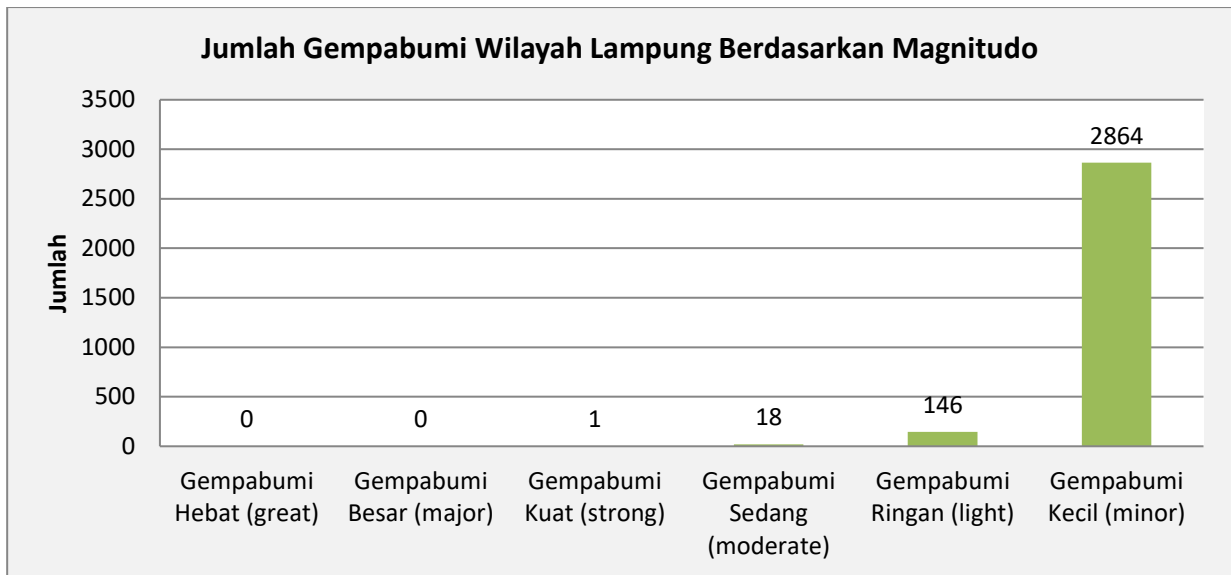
Jumlah Gempabumi Wilayah Lampung Berdasarkan Magnitudo

Jumlah

3500
3000
2500
2000
1500
1000
500
0

0
0
1
18
146
2864

Gempabumi Hebat (great)
Gempabumi Besar (major)
Gempabumi Kuat (strong)
Gempabumi Sedang (moderate)
Gempabumi Ringan (light)
Gempabumi Kecil (minor)